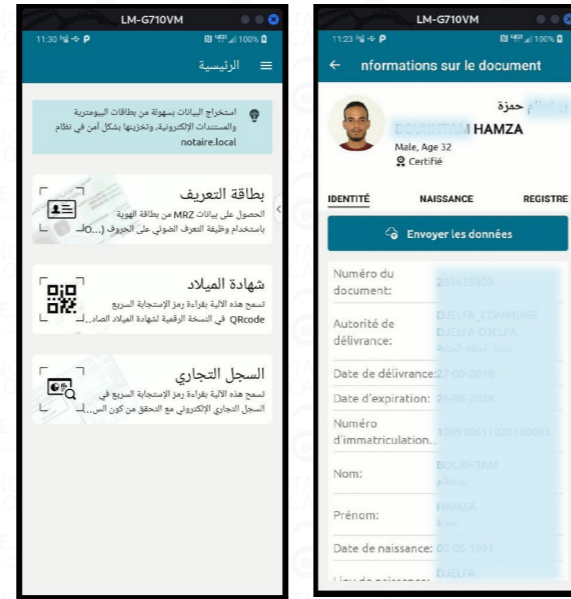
LM-G710VM

11:30

100%

الرئيسية

استخراج البيانات بسهولة من بطاقات البيومترية والمستندات الإلكترونية، وتخزينها بشكل آمن في نظام notaire.local

بطاقة التعريف

الحصول على بيانات MRZ من بطاقة الهوية باستخدام وظيفة التعرف الضوئي على الحروف (...O

شهادة الميلاد

تسمح هذه الآلية بقراءة رمز الإستجابة السريع QRcode في النسخة الرقمية لشهادة الميلاد الصاد...

السجل التجاري

تسمح هذه الآلية بقراءة رمز الإستجابة السريع في السجل التجاري الإلكتروني مع التحقق من كون الس...

LM-G710VM

11:23

100%

nformations sur le document

حمزة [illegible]

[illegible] HAMZA

Male, Age 32

Certifié

IDENTITÉ

NAISSANCE

REGISTRE

Envoyer les données

Numéro du document: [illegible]

Autorité de délivrance: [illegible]

Date de délivrance: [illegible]

Date d'expiration: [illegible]

Numéro d'immatriculation.. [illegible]

Nom: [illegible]

Prénom: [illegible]

Date de naissance: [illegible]

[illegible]